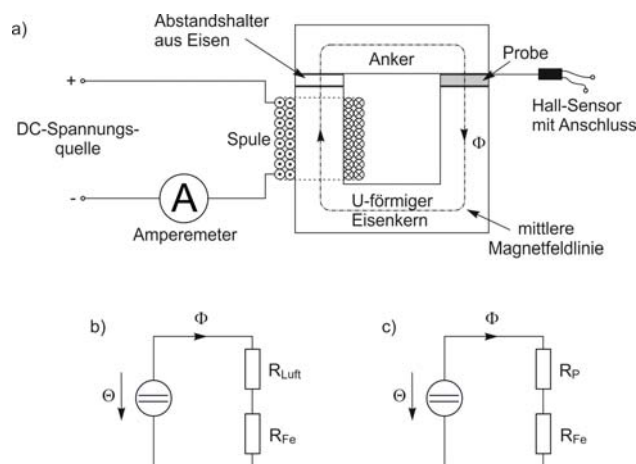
a)

Abstandshalter aus Eisen

Anker

Probe

+

DC-Spannungsquelle

Spule

$\Phi$

Hall-Sensor mit Anschluss

-

A

U-förmiger Eisenkern

Amperemeter

mittlere Magnetfeldlinie

b)

$\Phi$

$\Theta$

$R_{Luft}$

$R_{Fe}$

c)

$\Phi$

$\Theta$

$R_P$

$R_{Fe}$